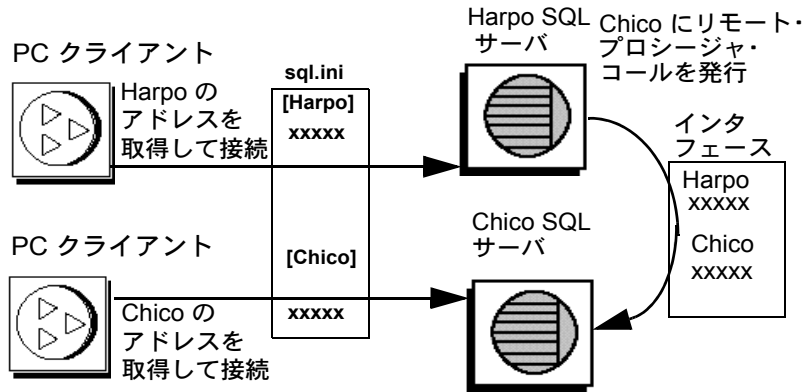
PC クライアント

Harpo の アドレスを 取得して接続

sql.ini

[Harpo]

xxxxx

Harpo SQL サーバ

Chico にリモート・プロシージャ・コールを発行

インタフェース

Harpo xxxxx

Chico xxxxx

PC クライアント

[Chico]

Chico SQL サーバ

Chico の アドレスを 取得して接続

xxxxx